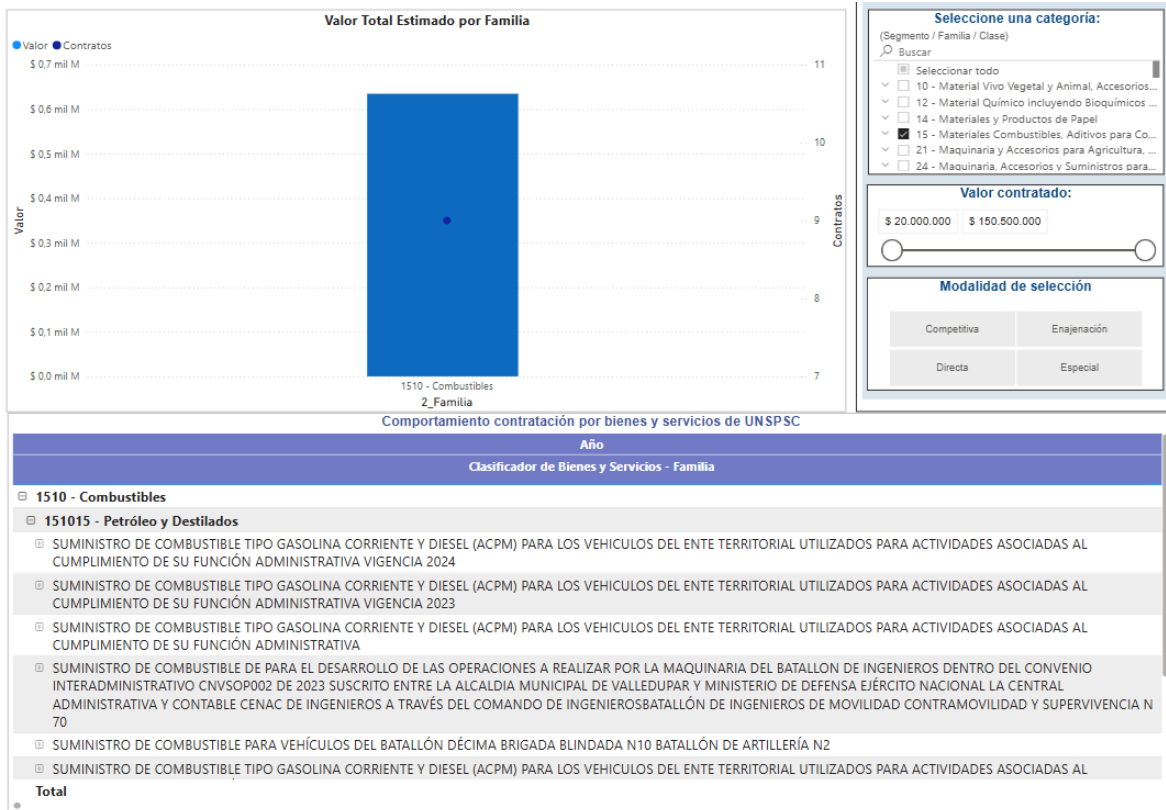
Valor Total Estimado por Familia

Valor Contratos

$ 0,7 mil M
$ 0,6 mil M
$ 0,5 mil M
$ 0,4 mil M
$ 0,3 mil M
$ 0,2 mil M
$ 0,1 mil M
$ 0,0 mil M

Valor

11
10
9
8
7

Contratos

1510 - Combustibles
2_Familia

Seleccione una categoría:
(Segmento / Familia / Clase)
Buscar
Seleccionar todo
10 - Material Vivo Vegetal y Animal, Accesorios...
12 - Material Químico incluyendo Bioquímicos ...
14 - Materiales y Productos de Papel
15 - Materiales Combustibles, Aditivos para Co...
21 - Maquinaria y Accesorios para Agricultura, ...
24 - Maquinaria, Accesorios y Suministros para...

Valor contratado:
$ 20.000.000
$ 150.500.000

Modalidad de selección
Competitiva
Enajenación
Directa
Especial

Comportamiento contratación por bienes y servicios de UNSPSC

Año
Clasificador de Bienes y Servicios - Familia

1510 - Combustibles
151015 - Petróleo y Destilados
SUMINISTRO DE COMBUSTIBLE TIPO GASOLINA CORRIENTE Y DIESEL (ACPM) PARA LOS VEHICULOS DEL ENTE TERRITORIAL UTILIZADOS PARA ACTIVIDADES ASOCIADAS AL CUMPLIMIENTO DE SU FUNCIÓN ADMINISTRATIVA VIGENCIA 2024
SUMINISTRO DE COMBUSTIBLE TIPO GASOLINA CORRIENTE Y DIESEL (ACPM) PARA LOS VEHICULOS DEL ENTE TERRITORIAL UTILIZADOS PARA ACTIVIDADES ASOCIADAS AL CUMPLIMIENTO DE SU FUNCIÓN ADMINISTRATIVA VIGENCIA 2023
SUMINISTRO DE COMBUSTIBLE TIPO GASOLINA CORRIENTE Y DIESEL (ACPM) PARA LOS VEHICULOS DEL ENTE TERRITORIAL UTILIZADOS PARA ACTIVIDADES ASOCIADAS AL CUMPLIMIENTO DE SU FUNCIÓN ADMINISTRATIVA
SUMINISTRO DE COMBUSTIBLE DE PARA EL DESARROLLO DE LAS OPERACIONES A REALIZAR POR LA MAQUINARIA DEL BATALLON DE INGENIEROS DENTRO DEL CONVENIO INTERADMINISTRATIVO CNVSOP002 DE 2023 SUSCRITO ENTRE LA ALCALDIA MUNICIPAL DE VALLEDUPAR Y MINISTERIO DE DEFENSA EJÉRCITO NACIONAL LA CENTRAL ADMINISTRATIVA Y CONTABLE CENAC DE INGENIEROS A TRAVÉS DEL COMANDO DE INGENIEROSBATALLÓN DE INGENIEROS DE MOVILIDAD CONTRAMOVILIDAD Y SUPERVIVENCIA N 70
SUMINISTRO DE COMBUSTIBLE PARA VEHÍCULOS DEL BATALLÓN DÉCIMA BRIGADA BLINDADA N10 BATALLÓN DE ARTILLERÍA N2
SUMINISTRO DE COMBUSTIBLE TIPO GASOLINA CORRIENTE Y DIESEL (ACPM) PARA LOS VEHICULOS DEL ENTE TERRITORIAL UTILIZADOS PARA ACTIVIDADES ASOCIADAS AL
Total